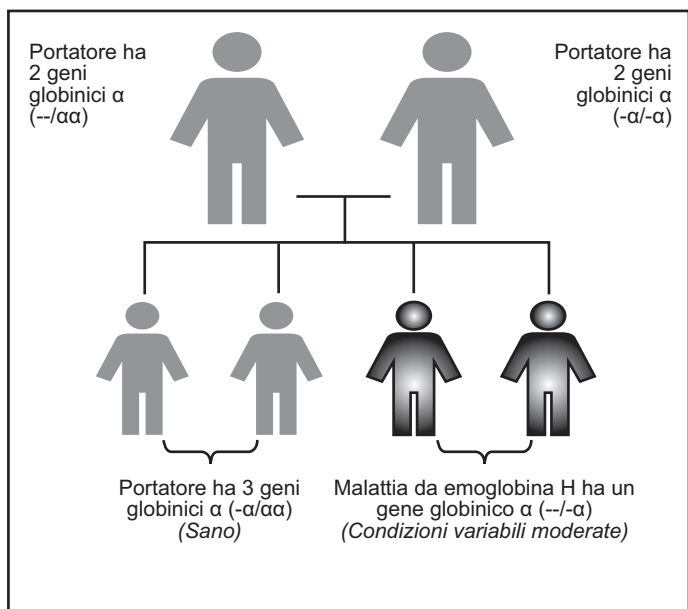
Portatore ha 2 geni globinici α (--/αα)

Portatore ha 2 geni globinici α (-α/-α)

Portatore ha 3 geni globinici α (-α/αα)
(Sano)

Malattia da emoglobina H ha un gene globinico α (--/-α)
(Condizioni variabili moderate)